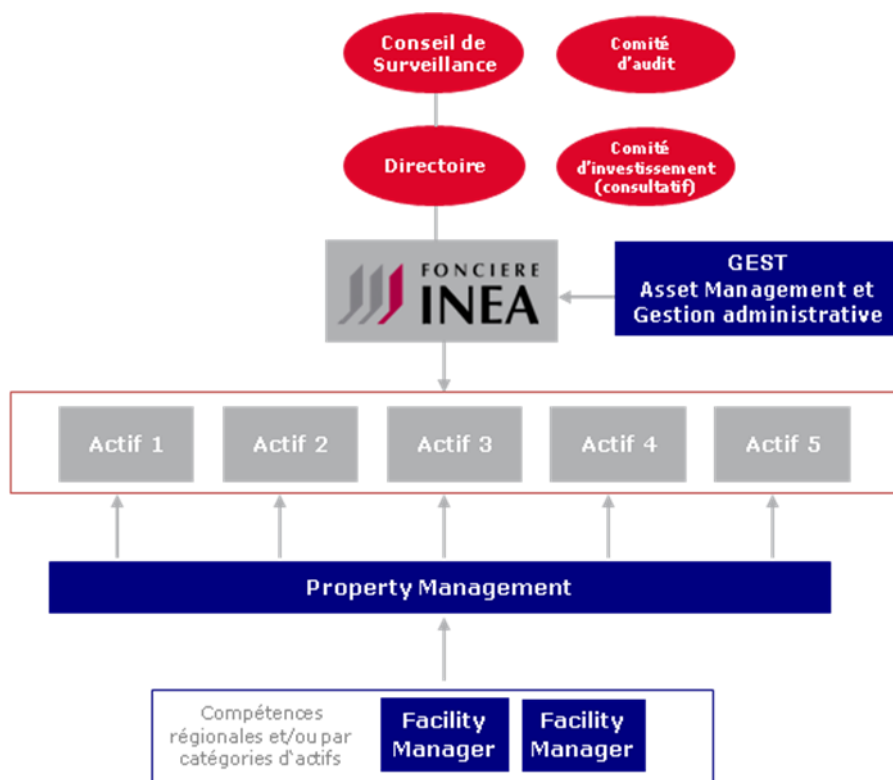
Conseil de Surveillance

Comité d'audit

Directoire

Comité d'investissement (consultatif)

FONCIERE INEA

GEST
Asset Management et Gestion administrative

Actif 1

Actif 2

Actif 3

Actif 4

Actif 5

Property Management

Compétences régionales et/ou par catégories d'actifs

Facility Manager

Facility Manager